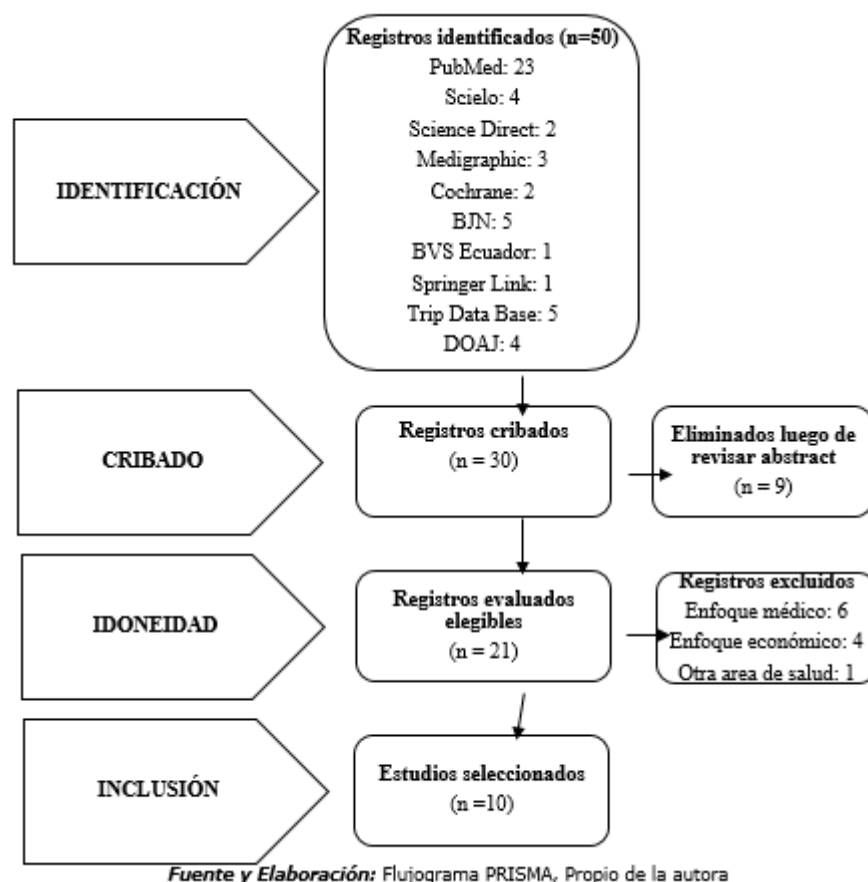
IDENTIFICACIÓN

Registros identificados (n=50)
PubMed: 23
Scielo: 4
Science Direct: 2
Medigraphic: 3
Cochrane: 2
BJN: 5
BVS Ecuador: 1
Springer Link: 1
Trip Data Base: 5
DOAJ: 4

CRIBADO

Registros cribados
(n = 30)

Eliminados luego de revisar abstract
(n = 9)

IDONEIDAD

Registros evaluados elegibles
(n = 21)

Registros excluidos
Enfoque médico: 6
Enfoque económico: 4
Otra area de salud: 1

INCLUSIÓN

Estudios seleccionados
(n =10)

Fuente y Elaboración: Flujograma PRISMA, Propio de la autora